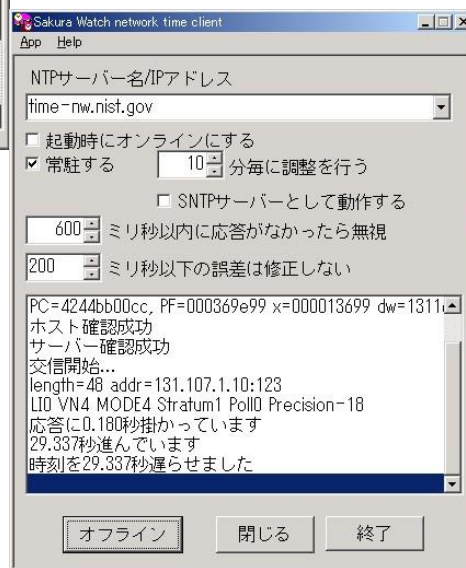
Sakura Watch network time client
App Help

NTPサーバー名/IPアドレス
time-nw.nist.gov

□ 起動時にオンラインにする
☑ 常駐する 10 分毎に調整を行う
□ SNTPサーバーとして動作する
600 ミリ秒以内に応答がなかったら無視
200 ミリ秒以下の誤差は修正しない

PC=4244bb00cc, PF=000369e99 x=000013699 dw=1311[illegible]
ホスト確認成功
サーバー確認成功
交信開始...
length=48 addr=131.107.1.10:123
LI0 VN4 MODE4 Stratum1 Poll0 Precision-18
応答に0.180秒掛かっています
29.337秒進んでいます
時刻を29.337秒遅らせました

オフライン 閉じる 終了